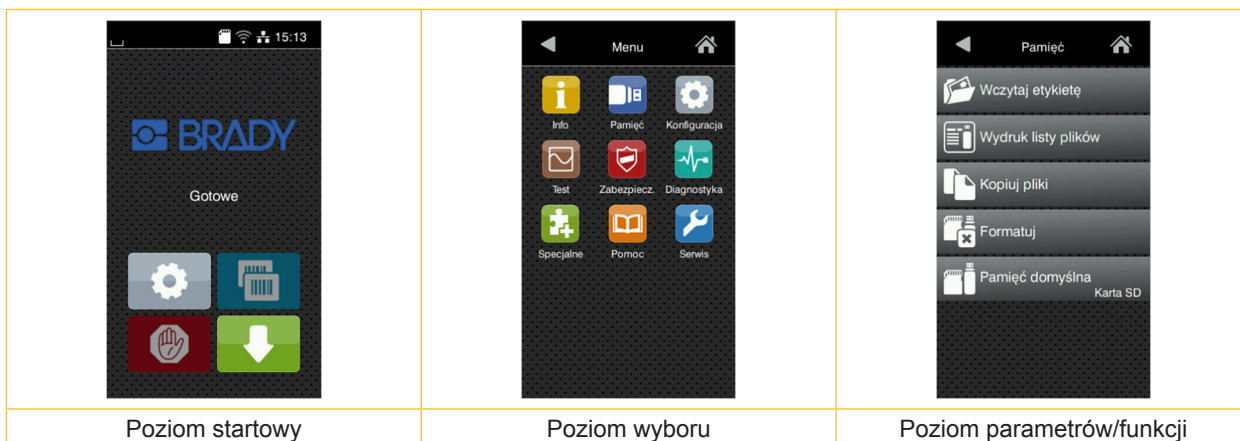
15:13

BRADY

Gotowe

Menu

Info
Pamięć
Konfiguracja
Test
Zabezpiecz.
Diagnostyka
Specjalne
Pomoc
Serwis

Pamięć

Wczytaj etykietę
Wydruk listy plików
Kopiuj pliki
Formatuj
Pamięć domyślna
Karta SD

| Poziom startowy | Poziom wyboru | Poziom parametrów/funkcji |